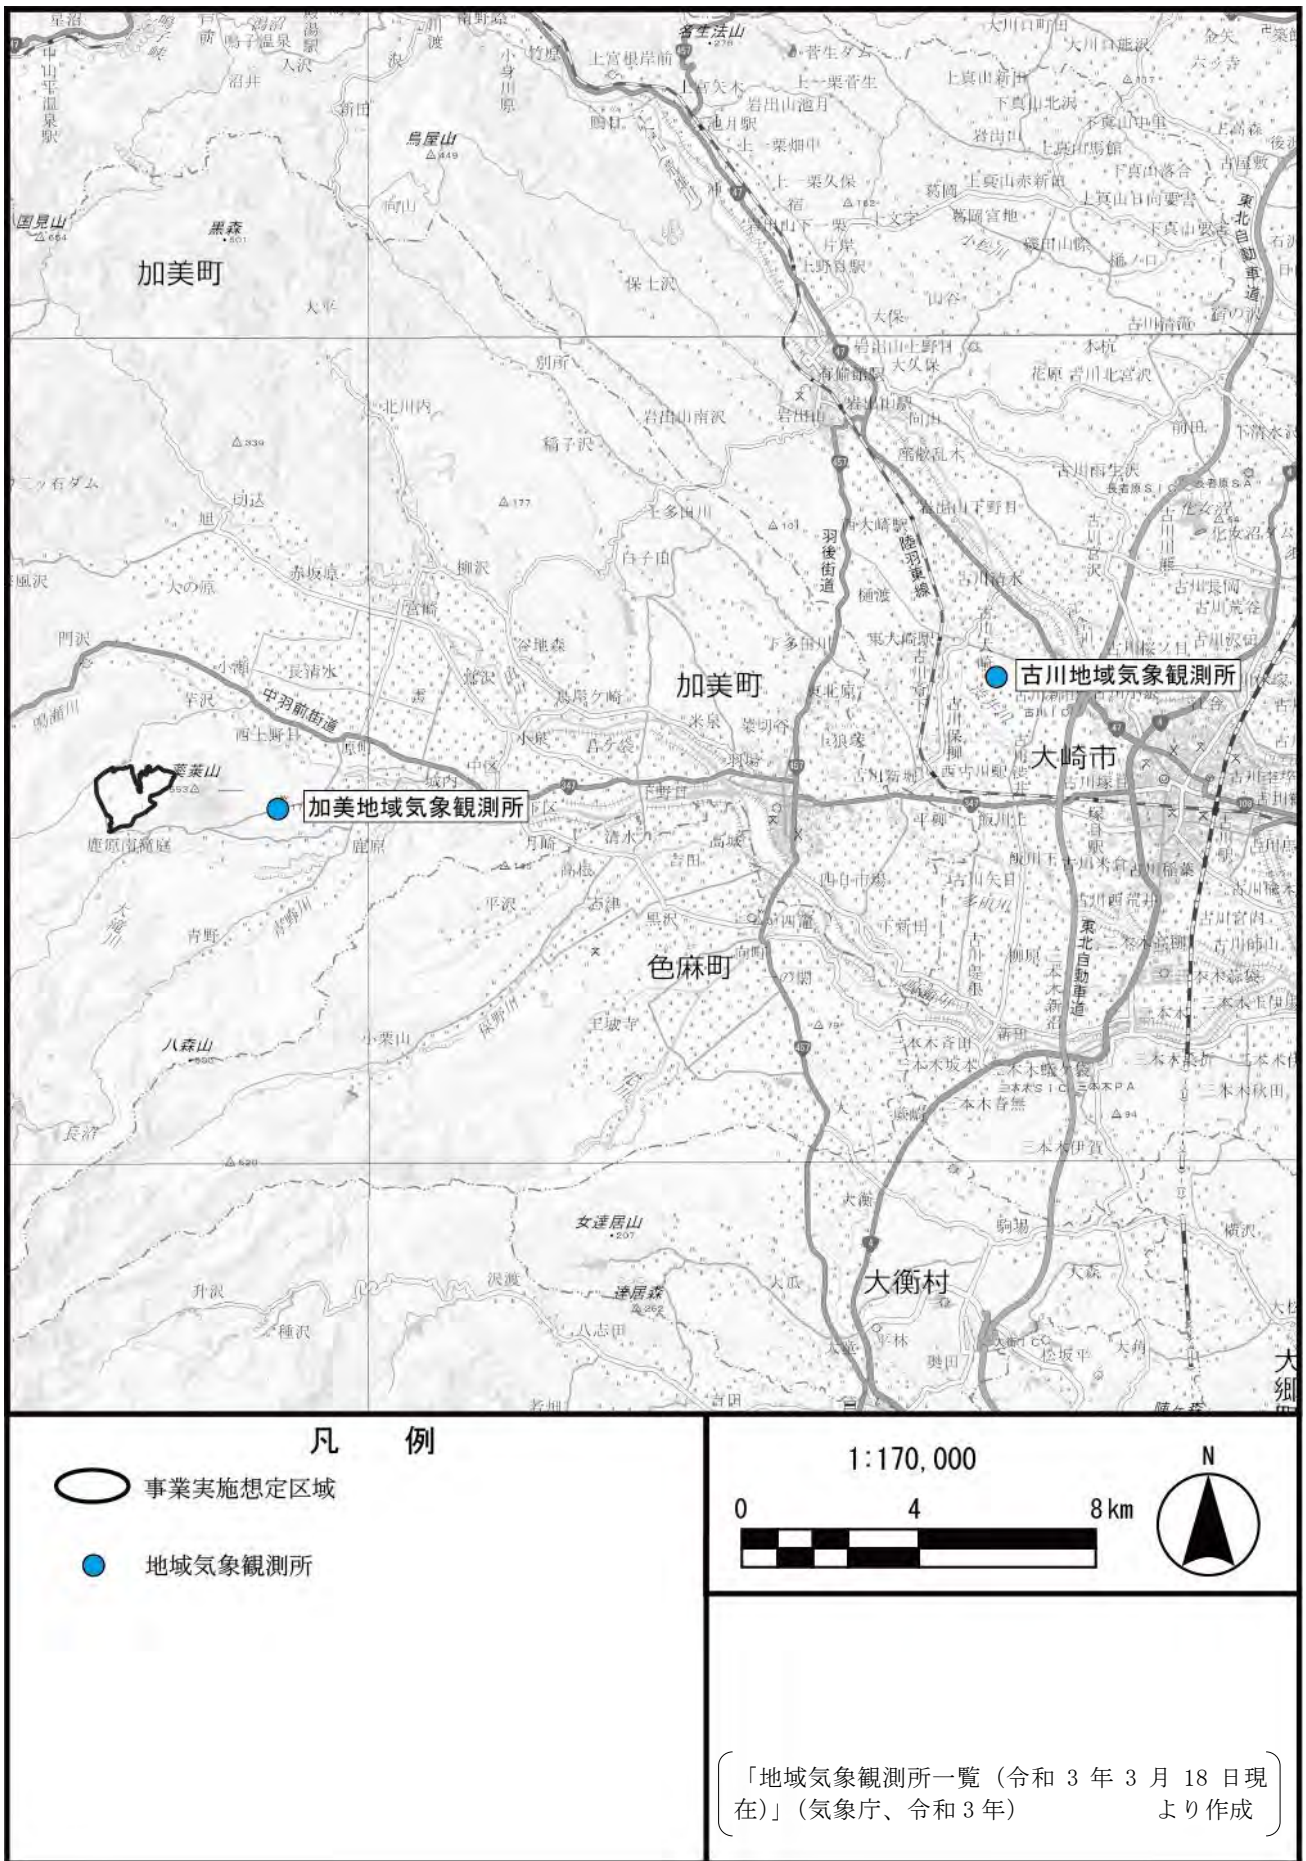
加美町

加美町

色麻町

大崎市

大衡村

古川地域気象観測所

加美地域気象観測所

鳥屋山

黒森

国見山

薬莱山

八森山

女達居山

達居森

宮崎

中羽前街道

羽後街道

陸羽東線

東北自動車道

凡　例

事業実施想定区域

地域気象観測所

1:170,000

0　4　8km

N

「地域気象観測所一覧（令和 3 年 3 月 18 日現在）」（気象庁、令和 3 年）　より作成